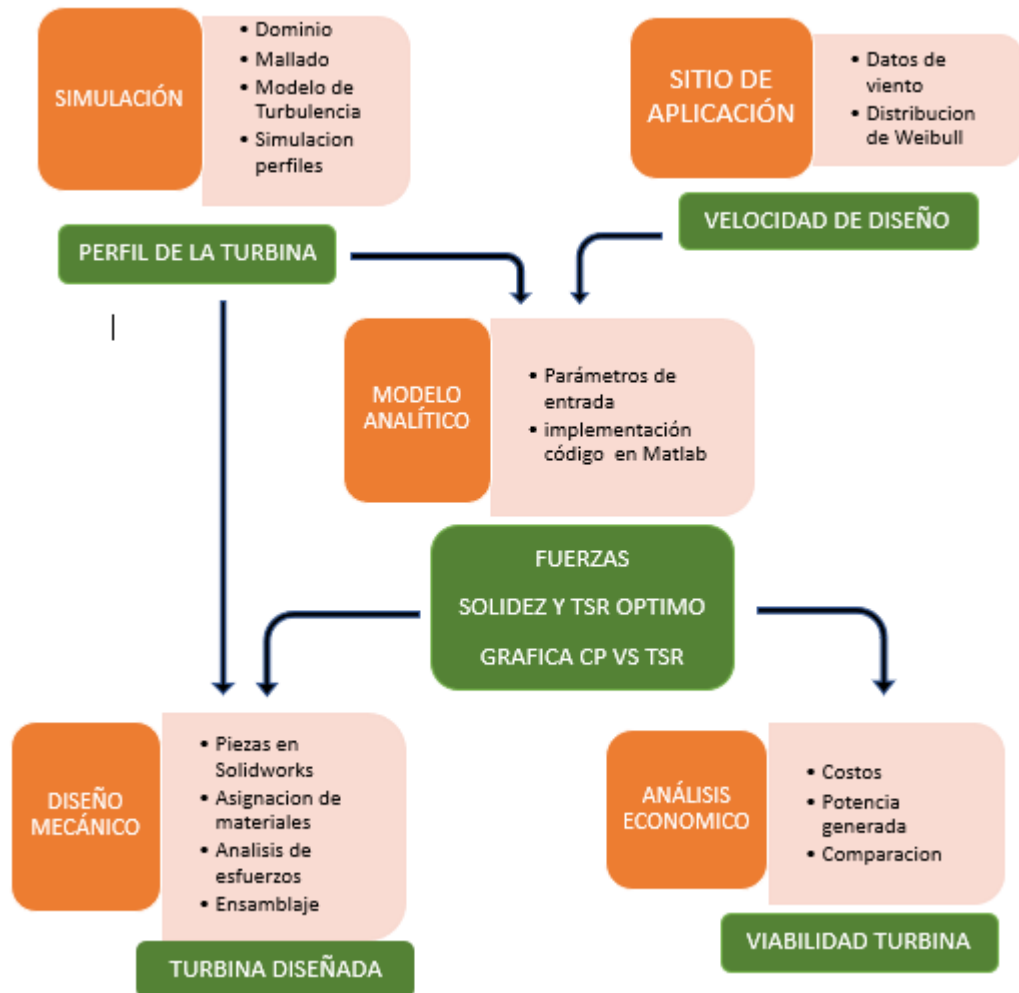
SIMULACIÓN

- Dominio
- Mallado
- Modelo de Turbulencia
- Simulacion perfiles

SITIO DE APLICACIÓN

- Datos de viento
- Distribucion de Weibull

VELOCIDAD DE DISEÑO

PERFIL DE LA TURBINA

MODELO ANALÍTICO

- Parámetros de entrada
- implementación código en Matlab

FUERZAS

SOLIDEZ Y TSR OPTIMO

GRAFICA CP VS TSR

DISEÑO MECÁNICO

- Piezas en Solidworks
- Asignacion de materiales
- Analisis de esfuerzos
- Ensamblaje

TURBINA DISEÑADA

ANÁLISIS ECONOMICO

- Costos
- Potencia generada
- Comparacion

VIABILIDAD TURBINA